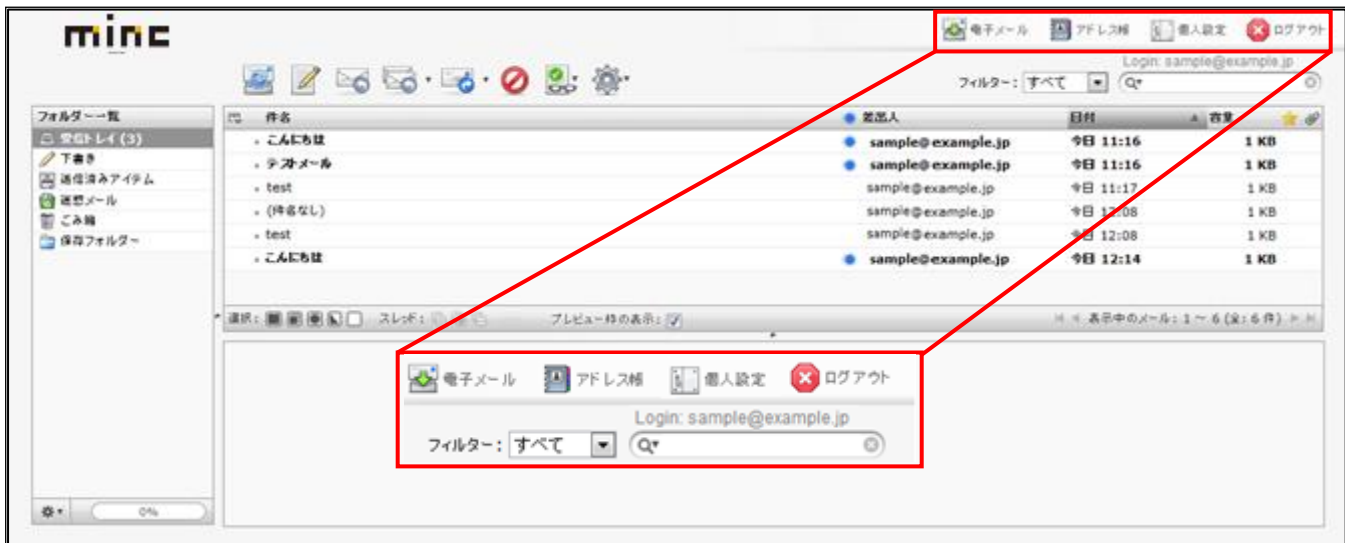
minc

電子メール アドレス帳 個人設定 ログアウト
Login: sample@example.jp
フィルター: すべて

フォルダー一覧
受信トレイ (3)
下書き
送信済みアイテム
迷惑メール
ごみ箱
保存フォルダー

0%

| 件名 | 差出人 | 日付 | 容量 |
|---|---|---|---|
| こんにちは | sample@example.jp | 今日 11:16 | 1 KB |
| テストメール | sample@example.jp | 今日 11:16 | 1 KB |
| test | sample@example.jp | 今日 11:17 | 1 KB |
| (件名なし) | sample@example.jp | 今日 12:08 | 1 KB |
| test | sample@example.jp | 今日 12:08 | 1 KB |
| こんにちは | sample@example.jp | 今日 12:14 | 1 KB |

選択: スレッド: プレビュー枠の表示: 表示中のメール: 1 ~ 6 (全: 6 件)

電子メール アドレス帳 個人設定 ログアウト
Login: sample@example.jp
フィルター: すべて